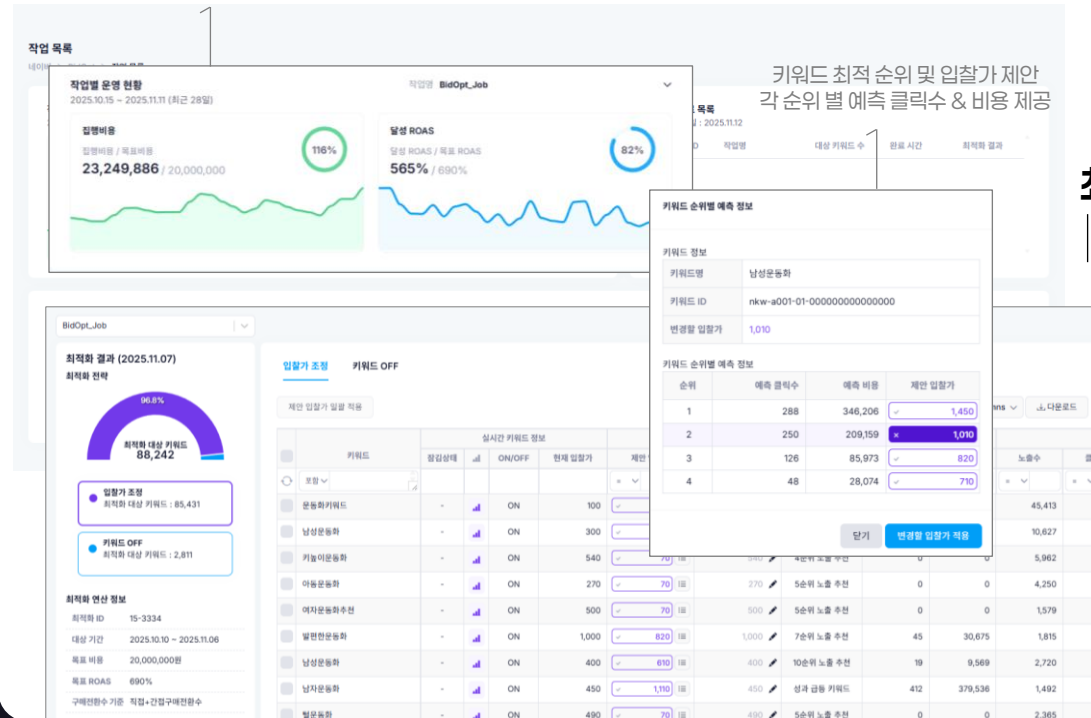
작업 목록

네이버 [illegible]

작업별 운영 현황

2025.10.15 ~ 2025.11.11 (최근 28일)

작업명 BidOpt_Job

집행비용

집행비용 / 목표비용

23,249,886 / 20,000,000

116%

달성 ROAS

달성 ROAS / 목표 ROAS

565% / 690%

82%

키워드 최적 순위 및 입찰가 제안
각 순위 별 예측 클릭수 & 비용 제공

목록

2025.11.12

ID 작업명 대상 키워드 수 완료 시간 최적화 결과

키워드 순위별 예측 정보

키워드 정보

| 키워드명 | 남성운동화 |
|---|---|
| 키워드 ID | nkw-a001-01-000000000000000 |
| 변경할 입찰가 | 1,010 |

키워드 순위별 예측 정보

| 순위 | 예측 클릭수 | 예측 비용 | 제안 입찰가 |
|---|---|---|---|
| 1 | 288 | 346,206 | 1,450 |
| 2 | 250 | 209,159 | 1,010 |
| 3 | 126 | 85,973 | 820 |
| 4 | 48 | 28,074 | 710 |

닫기 변경할 입찰가 적용

BidOpt_Job

최적화 결과 (2025.11.07)

최적화 전략

96.8%

최적화 대상 키워드
88,242

입찰가 조정
최적화 대상 키워드 : 85,431

키워드 OFF
최적화 대상 키워드 : 2,811

최적화 연산 정보

| 최적화 ID | 15-3334 |
|---|---|
| 대상 기간 | 2025.10.10 ~ 2025.11.06 |
| 목표 비용 | 20,000,000원 |
| 목표 ROAS | 690% |
| 구매전환수 기준 | 직접+간접구매전환수 |

입찰가 조정 키워드 OFF

제안 입찰가 일괄 적용

ns 다운로드

| | 키워드 | 점검상태 | | ON/OFF | 현재 입찰가 | 제안 | | | | | | 노출수 |
|---|---|---|---|---|---|---|---|---|---|---|---|---|
| | 포함 | | | | | | | | | | | |
| | 운동화키워드 | - | | ON | 100 | | | | | | | 45,413 |
| | 남성운동화 | - | | ON | 300 | | | | | | | 10,627 |
| | 키높이운동화 | - | | ON | 540 | | 540 | 4순위 노출 추천 | 0 | 0 | | 5,962 |
| | 아동운동화 | - | | ON | 270 | 70 | 270 | 5순위 노출 추천 | 0 | 0 | | 4,250 |
| | 여자운동화추천 | - | | ON | 500 | 70 | 500 | 5순위 노출 추천 | 0 | 0 | | 1,579 |
| | 발편한운동화 | - | | ON | 1,000 | 820 | 1,000 | 7순위 노출 추천 | 45 | 30,675 | | 1,815 |
| | 남성운동화 | - | | ON | 400 | 610 | 400 | 10순위 노출 추천 | 19 | 9,569 | | 2,720 |
| | 남자운동화 | - | | ON | 450 | 1,110 | 450 | 성과 급등 키워드 | 412 | 379,536 | | 1,492 |
| | 헬운동화 | - | | ON | 490 | 70 | 490 | 5순위 노출 추천 | 0 | 0 | | 2,365 |